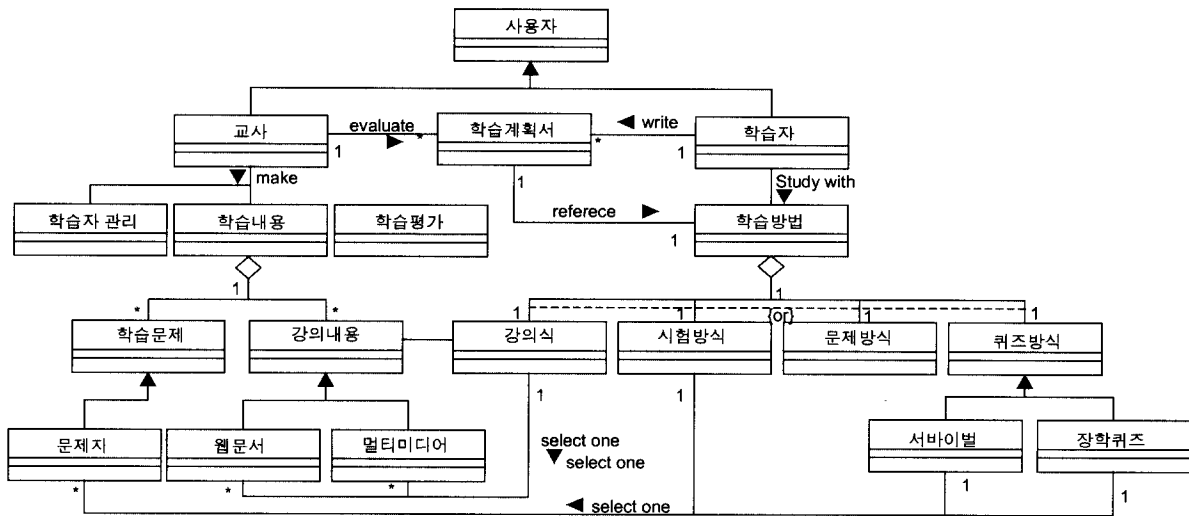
사용자

교사

evaluate

1

*

학습계획서

◀ write

*

1

학습자

make

1

Study with

학습자 관리

학습내용

학습평가

referece

1

학습방법

1

*

*

1

1

{or}

1

1

학습문제

강의내용

강의식

시험방식

문제방식

퀴즈방식

1

1

문제지

웹문서

멀티미디어

select one

select one

서바이벌

장학퀴즈

*

*

*

1

1

◀ select one